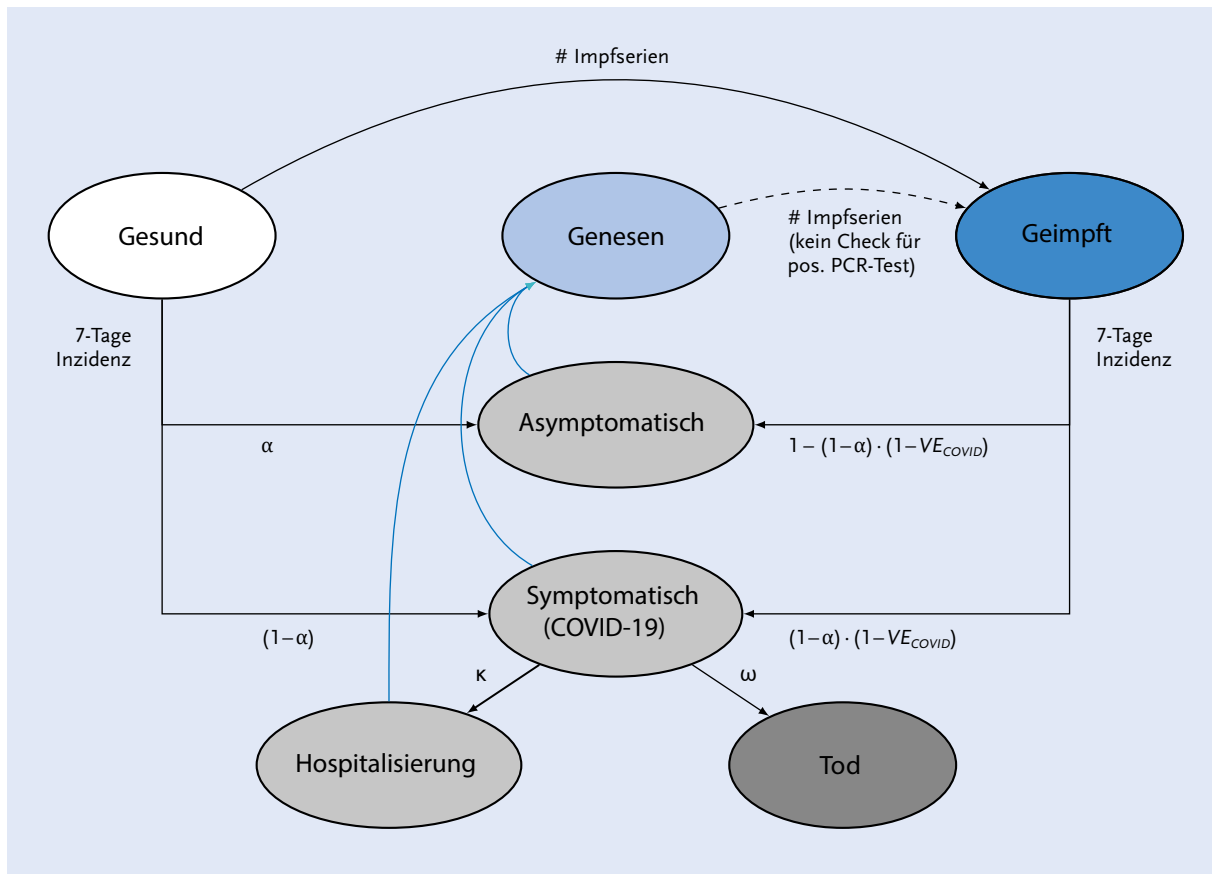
# Impfserien

Gesund

Genesen

# Impfserien (kein Check für pos. PCR-Test)

Geimpft

7-Tage Inzidenz

7-Tage Inzidenz

Asymptomatisch

$\alpha$

$1-(1-\alpha)\cdot(1-VE_{COVID})$

Symptomatisch (COVID-19)

$(1-\alpha)$

$(1-\alpha)\cdot(1-VE_{COVID})$

$\kappa$

$\omega$

Hospitalisierung

Tod